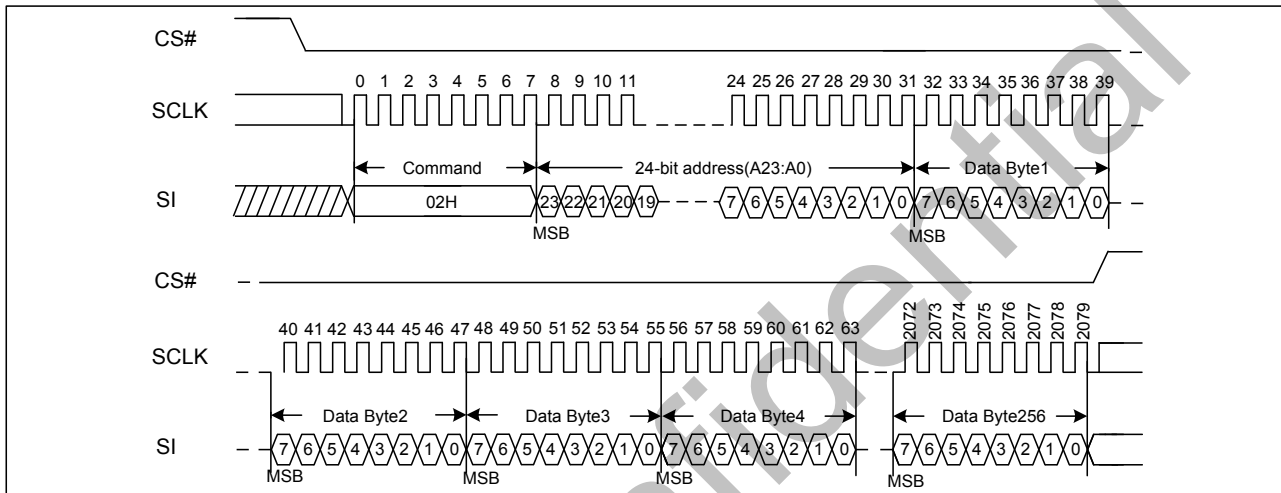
CS#

SCLK

0 1 2 3 4 5 6 7 8 9 10 11

24 25 26 27 28 29 30 31 32 33 34 35 36 37 38 39

Command

24-bit address(A23:A0)

Data Byte1

SI

02H

23 22 21 20 19

7 6 5 4 3 2 1 0

7 6 5 4 3 2 1 0

MSB

MSB

CS#

SCLK

40 41 42 43 44 45 46 47 48 49 50 51 52 53 54 55 56 57 58 59 60 61 62 63

2072 2073 2074 2075 2076 2077 2078 2079

Data Byte2

Data Byte3

Data Byte4

Data Byte256

SI

7 6 5 4 3 2 1 0

7 6 5 4 3 2 1 0

7 6 5 4 3 2 1 0

7 6 5 4 3 2 1 0

MSB

MSB

MSB

MSB

Confidential